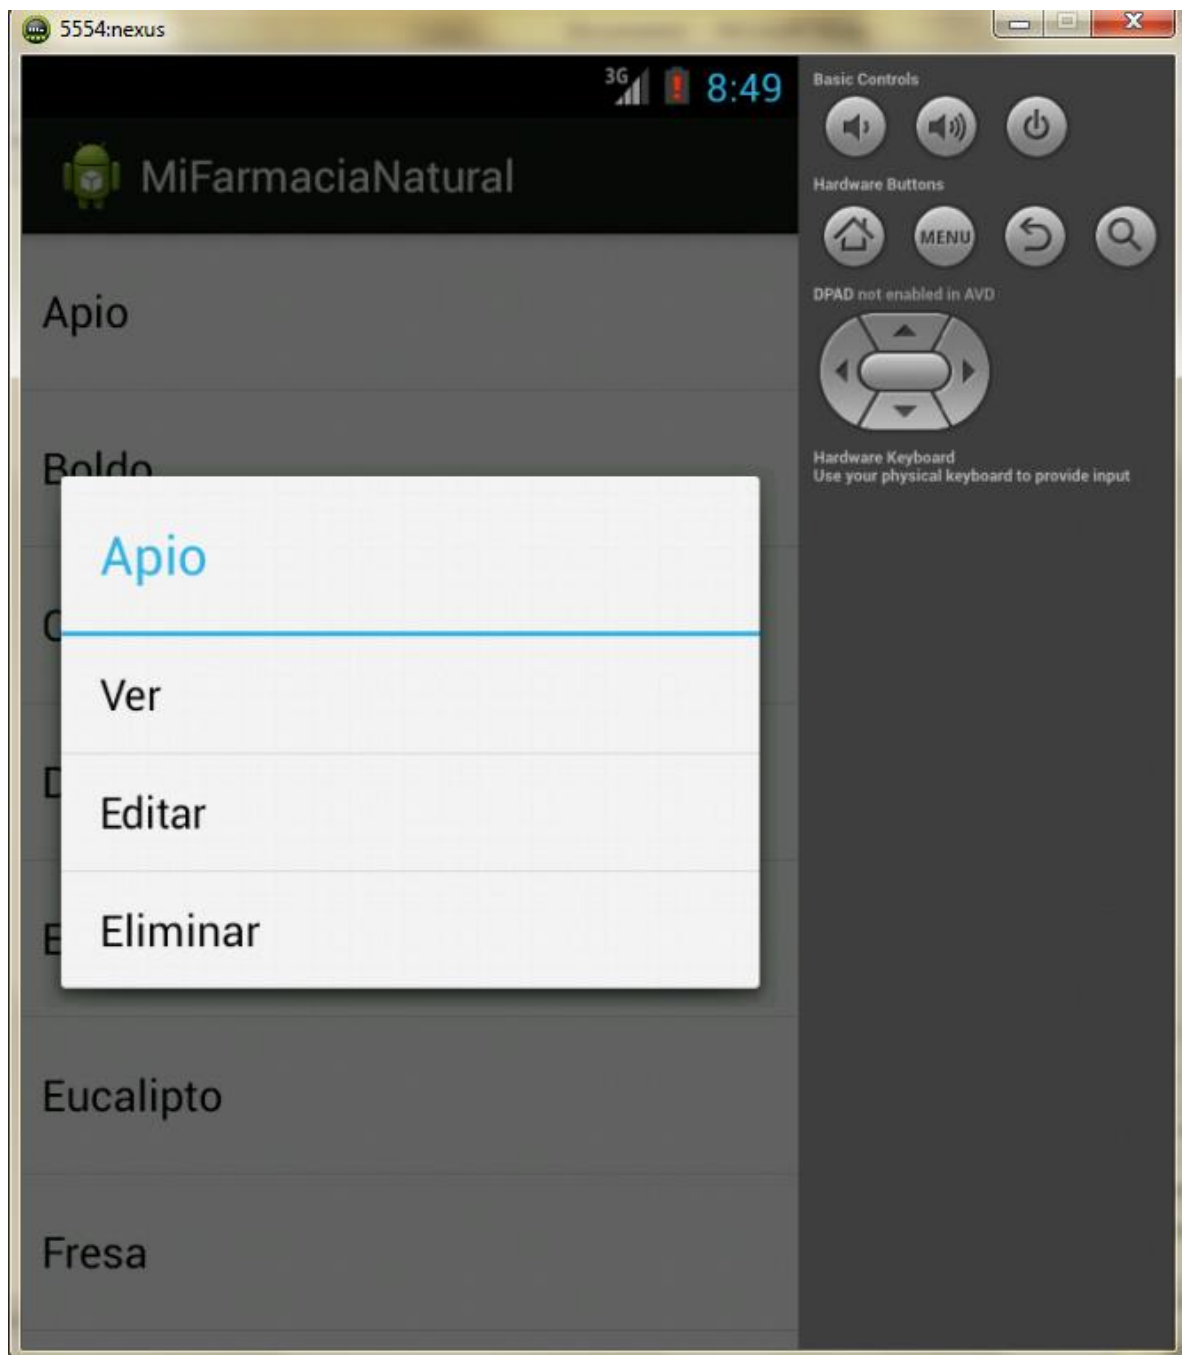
5554:nexus

3G 8:49

MiFarmaciaNatural

Apio

Boldo

C

D

E

Eucalipto

Fresa

Apio

Ver

Editar

Eliminar

Basic Controls

Hardware Buttons

MENU

DPAD not enabled in AVD

Hardware Keyboard
Use your physical keyboard to provide input